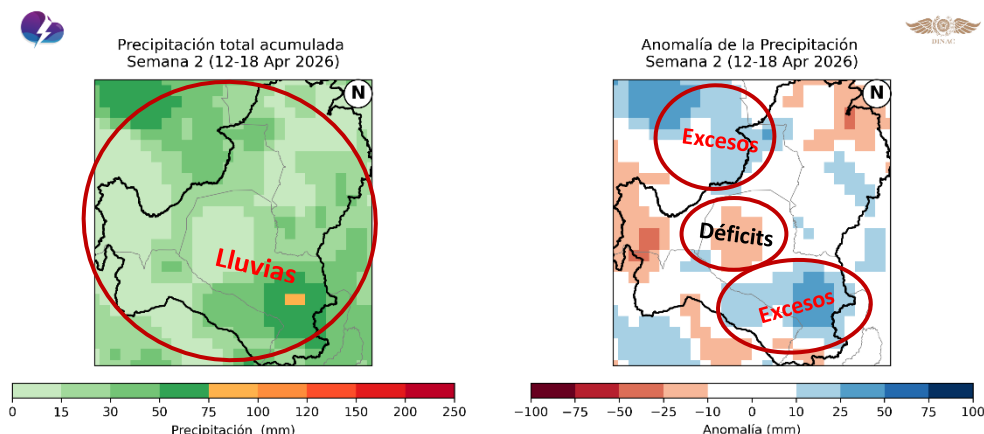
DINAC

Precipitación total acumulada
Semana 2 (12-18 Apr 2026)

N

Lluvias

0 15 30 50 75 100 120 150 200 250
Precipitación (mm)

Anomalía de la Precipitación
Semana 2 (12-18 Apr 2026)

N

Excesos

Déficits

Excesos

−100 −75 −50 −25 −10 0 10 25 50 75 100
Anomalía (mm)